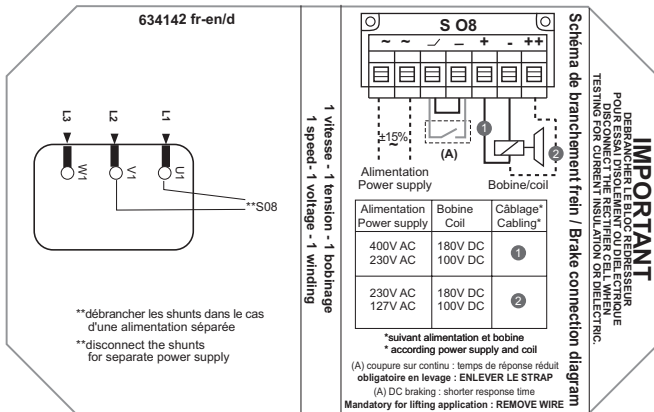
634142 fr-en/d

L3 L2 L1

W1 V1 U1

**S08

**débrancher les shunts dans le cas d'une alimentation séparée
**disconnect the shunts for separate power supply

1 vitesse - 1 tension - 1 bobinage
1 speed - 1 voltage - 1 winding

S O8

~ ~ $\neg$ – + - ++

±15%

(A)

1 2

Alimentation
Power supply

Bobine/coil

| Alimentation Power supply | Bobine Coil | Câblage* Cabling* |
|---|---|---|
| 400V AC 230V AC | 180V DC 100V DC | 1 |
| 230V AC 127V AC | 180V DC 100V DC | 2 |

**suivant alimentation et bobine
* according power supply and coil

(A) coupure sur continu : temps de réponse réduit
obligatoire en levage : ENLEVER LE STRAP
(A) DC braking : shorter response time
Mandatory for lifting application : REMOVE WIRE

Schéma de branchement frein / Brake connection diagram

IMPORTANT
DEBRANCHER LE BLOC REDRESSEUR POUR ESSAI DIELECTRIQUE OU D'ISOLEMENT
DISCONNECT THE RECTIFIER CELL WHEN TESTING FOR CURRENT INSULATION OR DIELECTRIC.